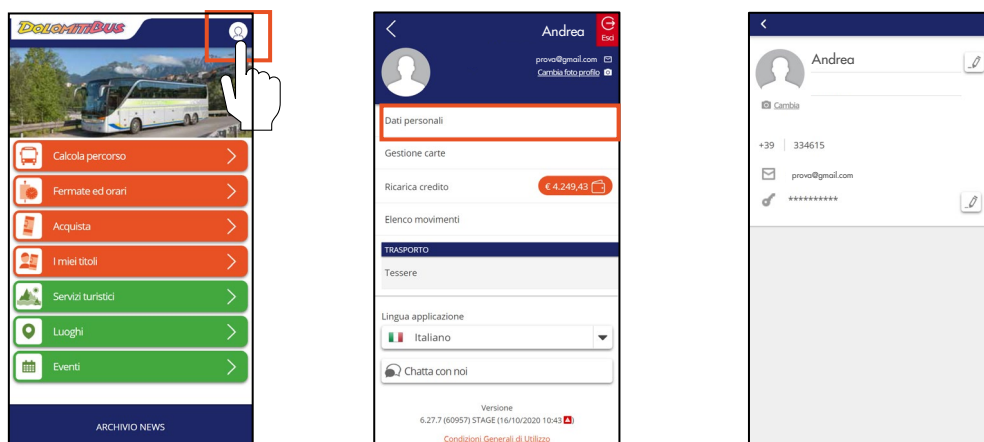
DOLOMITIBUS

Calcola percorso

Fermate ed orari

Acquista

I miei titoli

Servizi turistici

Luoghi

Eventi

ARCHIVIO NEWS

Andrea

Esci

prova@gmail.com

Cambia foto profilo

Dati personali

Gestione carte

Ricarica credito

€ 4.249,43

Elenco movimenti

TRASPORTO

Tessere

Lingua applicazione

Italiano

Chatta con noi

Versione

6.27.7 (60957) STAGE (16/10/2020 10:43 )

Condizioni Generali di Utilizzo

Andrea

Cambia

+39 | 334615

prova@gmail.com

**********